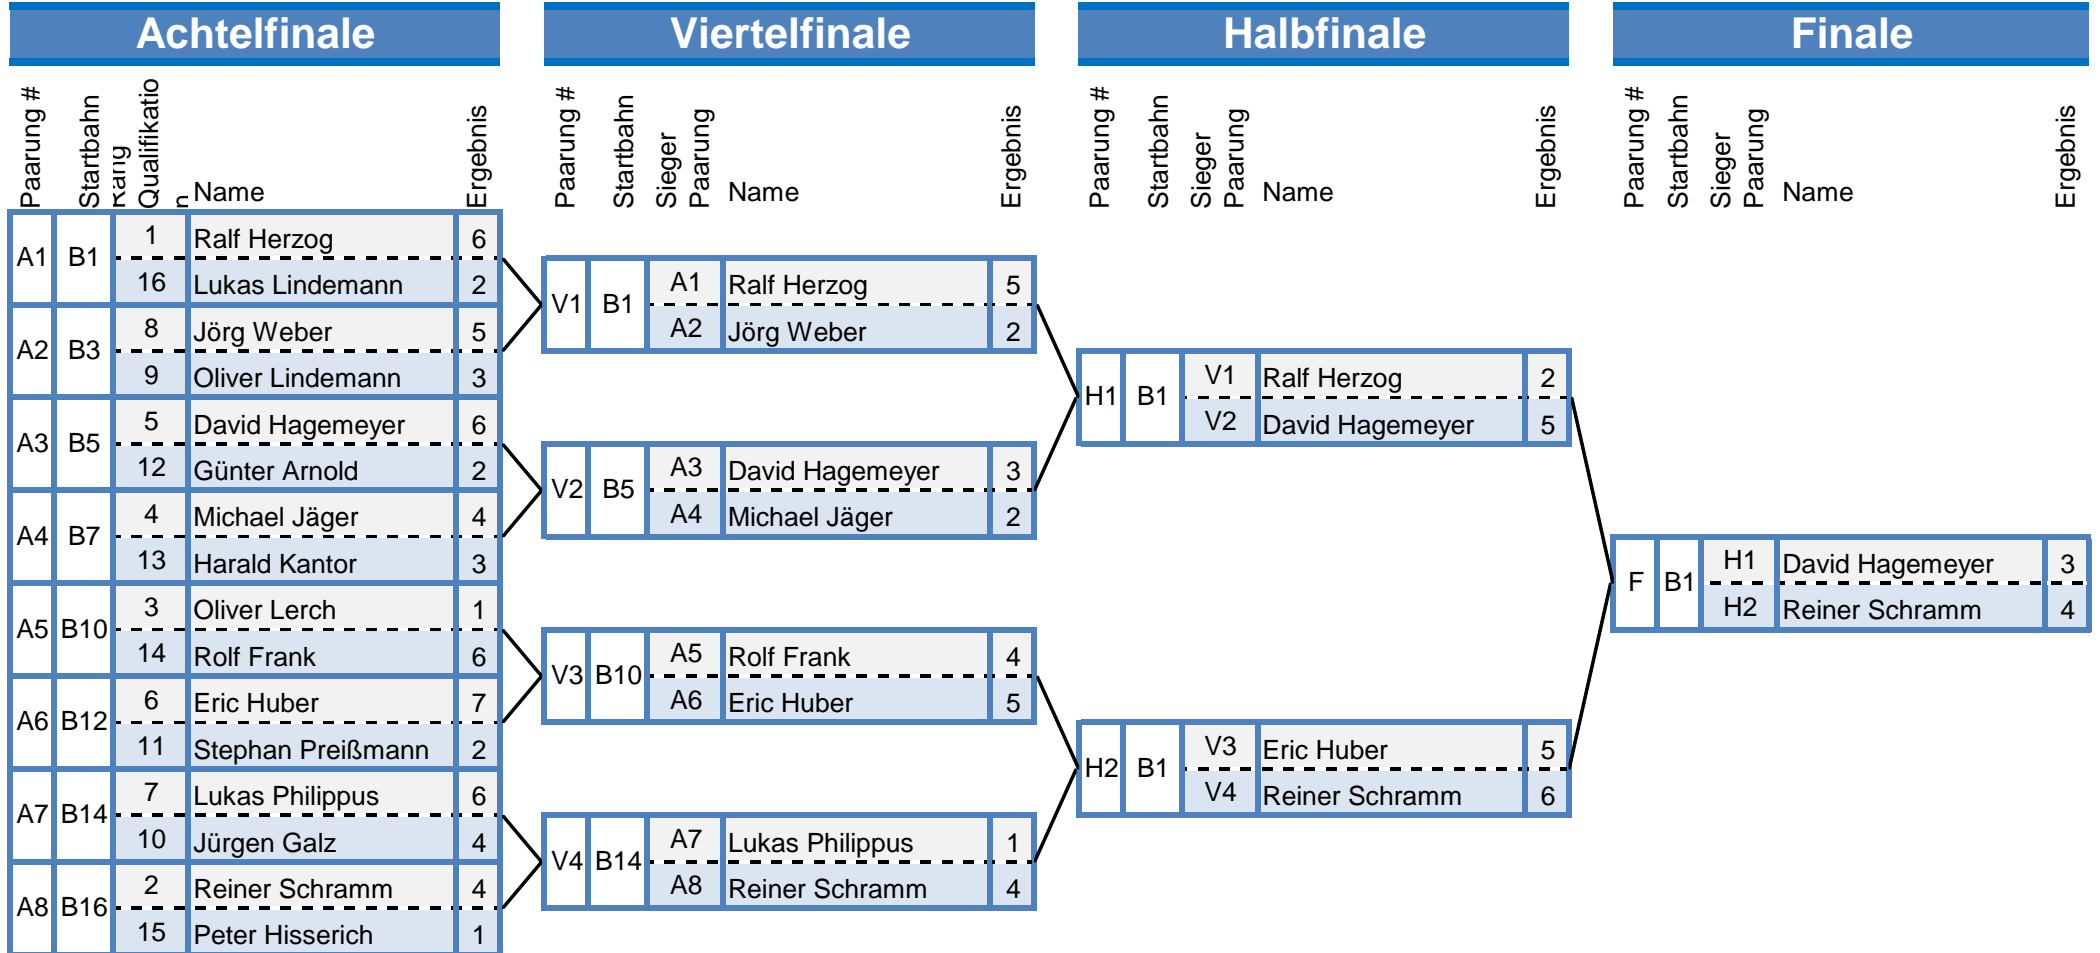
Achtelfinale

| Paarung # | Startbahn | Rang Qualifikation | Name | Ergebnis |
|---|---|---|---|---|
| A1 | B1 | 1 | Ralf Herzog | 6 |
| | | 16 | Lukas Lindemann | 2 |
| A2 | B3 | 8 | Jörg Weber | 5 |
| | | 9 | Oliver Lindemann | 3 |
| A3 | B5 | 5 | David Hagemeyer | 6 |
| | | 12 | Günter Arnold | 2 |
| A4 | B7 | 4 | Michael Jäger | 4 |
| | | 13 | Harald Kantor | 3 |
| A5 | B10 | 3 | Oliver Lerch | 1 |
| | | 14 | Rolf Frank | 6 |
| A6 | B12 | 6 | Eric Huber | 7 |
| | | 11 | Stephan Preißmann | 2 |
| A7 | B14 | 7 | Lukas Philippus | 6 |
| | | 10 | Jürgen Galz | 4 |
| A8 | B16 | 2 | Reiner Schramm | 4 |
| | | 15 | Peter Hisserich | 1 |

Viertelfinale

| Paarung # | Startbahn | Sieger Paarung | Name | Ergebnis |
|---|---|---|---|---|
| V1 | B1 | A1 | Ralf Herzog | 5 |
| | | A2 | Jörg Weber | 2 |
| V2 | B5 | A3 | David Hagemeyer | 3 |
| | | A4 | Michael Jäger | 2 |
| V3 | B10 | A5 | Rolf Frank | 4 |
| | | A6 | Eric Huber | 5 |
| V4 | B14 | A7 | Lukas Philippus | 1 |
| | | A8 | Reiner Schramm | 4 |

Halbfinale

| Paarung # | Startbahn | Sieger Paarung | Name | Ergebnis |
|---|---|---|---|---|
| H1 | B1 | V1 | Ralf Herzog | 2 |
| | | V2 | David Hagemeyer | 5 |
| H2 | B1 | V3 | Eric Huber | 5 |
| | | V4 | Reiner Schramm | 6 |

Finale

| Paarung # | Startbahn | Sieger Paarung | Name | Ergebnis |
|---|---|---|---|---|
| F | B1 | H1 | David Hagemeyer | 3 |
| | | H2 | Reiner Schramm | 4 |